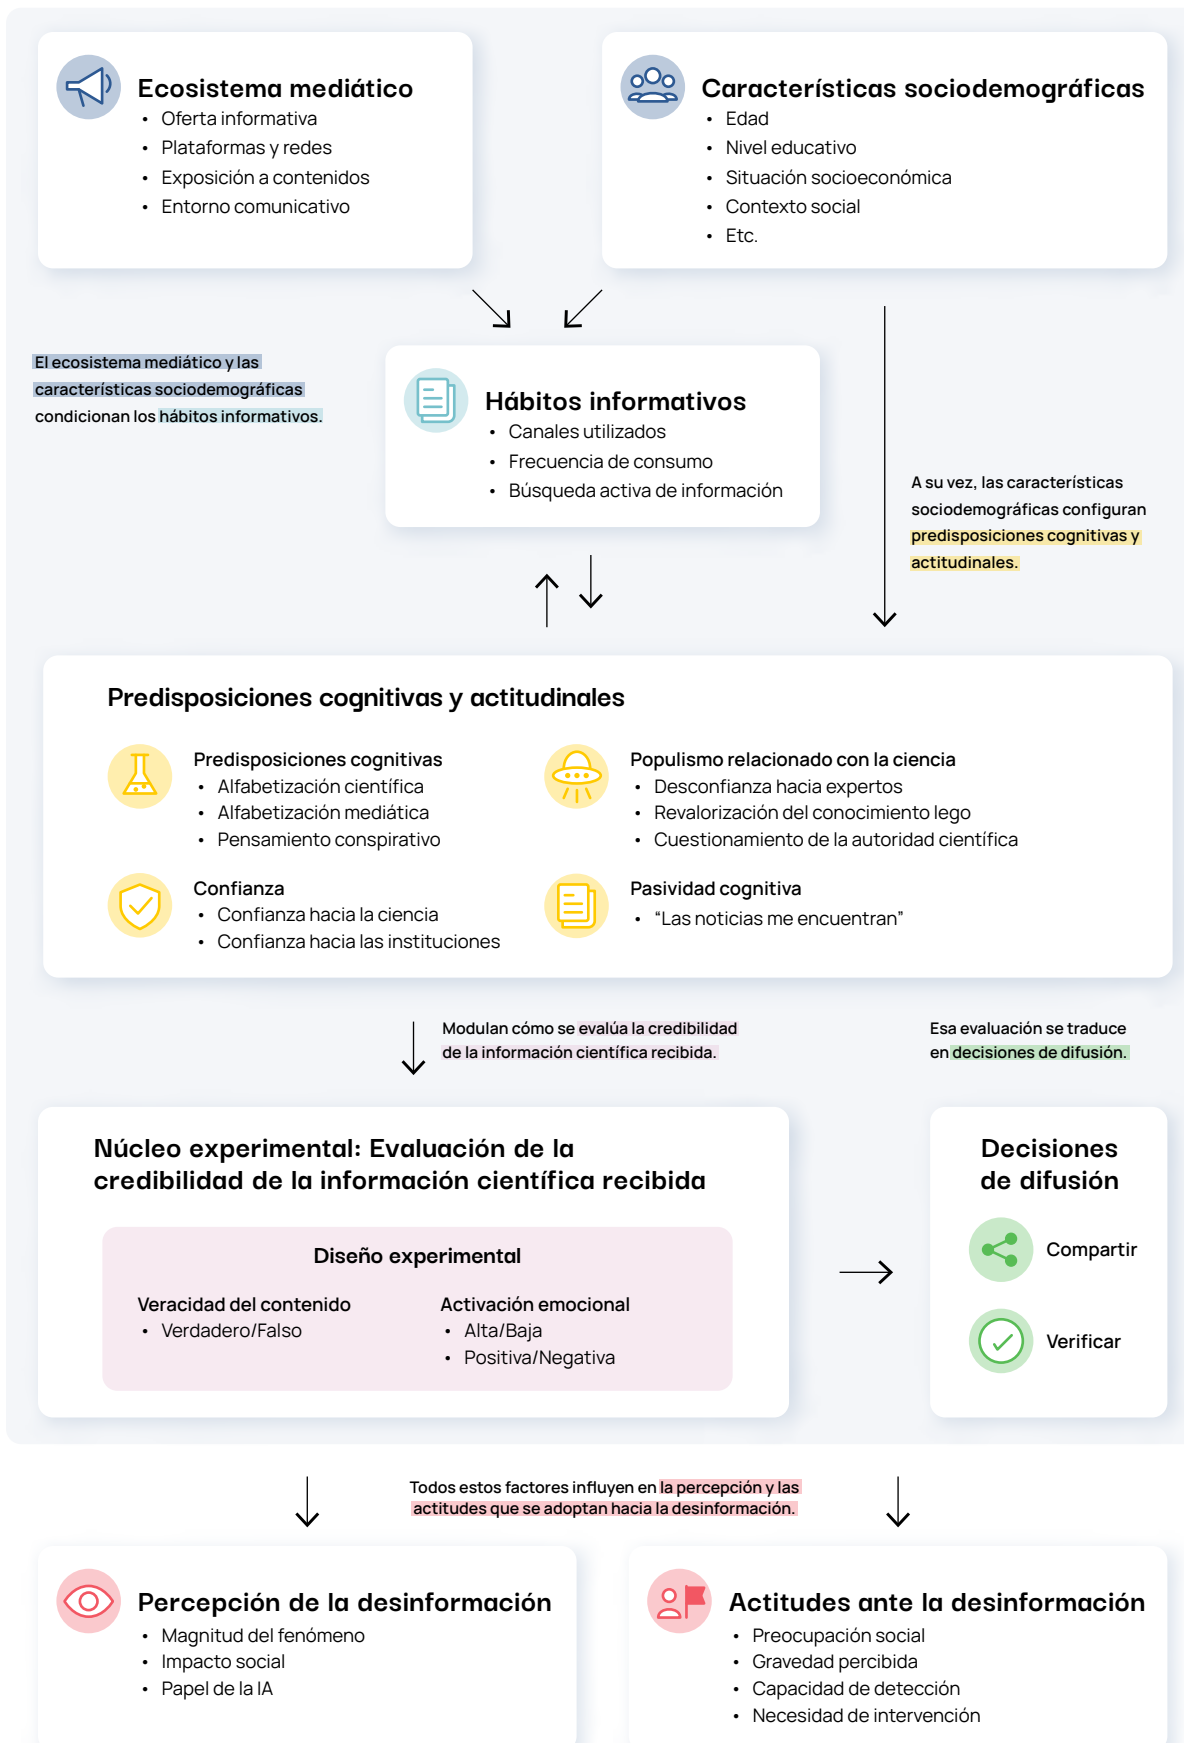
Ecosistema mediático
- Oferta informativa
- Plataformas y redes
- Exposición a contenidos
- Entorno comunicativo

Características sociodemográficas
- Edad
- Nivel educativo
- Situación socioeconómica
- Contexto social
- Etc.

El ecosistema mediático y las características sociodemográficas condicionan los hábitos informativos.

Hábitos informativos
- Canales utilizados
- Frecuencia de consumo
- Búsqueda activa de información

A su vez, las características sociodemográficas configuran predisposiciones cognitivas y actitudinales.

Predisposiciones cognitivas y actitudinales

Predisposiciones cognitivas
- Alfabetización científica
- Alfabetización mediática
- Pensamiento conspirativo

Populismo relacionado con la ciencia
- Desconfianza hacia expertos
- Revalorización del conocimiento lego
- Cuestionamiento de la autoridad científica

Confianza
- Confianza hacia la ciencia
- Confianza hacia las instituciones

Pasividad cognitiva
- "Las noticias me encuentran"

Modulan cómo se evalúa la credibilidad de la información científica recibida.

Esa evaluación se traduce en decisiones de difusión.

Núcleo experimental: Evaluación de la credibilidad de la información científica recibida

Diseño experimental

Veracidad del contenido
- Verdadero/Falso

Activación emocional
- Alta/Baja
- Positiva/Negativa

Decisiones de difusión

Compartir

Verificar

Todos estos factores influyen en la percepción y las actitudes que se adoptan hacia la desinformación.

Percepción de la desinformación
- Magnitud del fenómeno
- Impacto social
- Papel de la IA

Actitudes ante la desinformación
- Preocupación social
- Gravedad percibida
- Capacidad de detección
- Necesidad de intervención